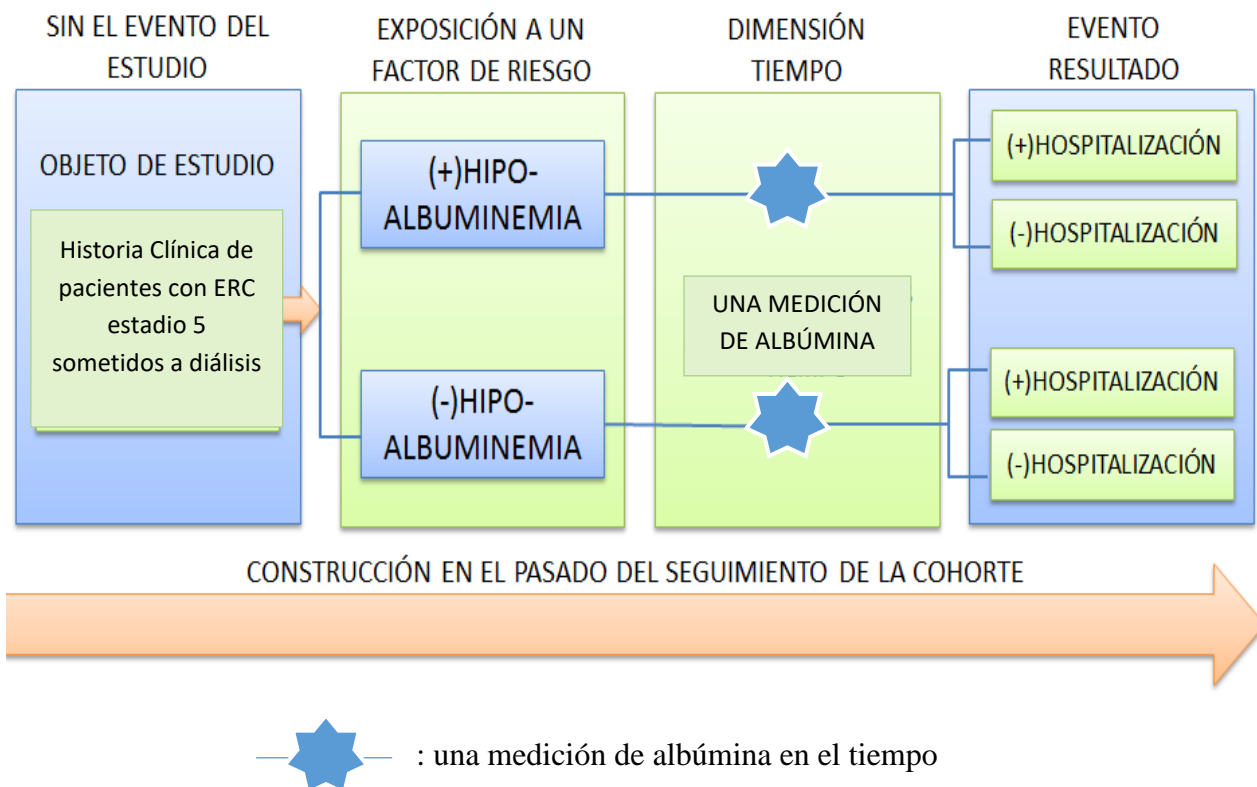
SIN EL EVENTO DEL ESTUDIO

EXPOSICIÓN A UN FACTOR DE RIESGO

DIMENSIÓN TIEMPO

EVENTO RESULTADO

OBJETO DE ESTUDIO

Historia Clínica de pacientes con ERC estadio 5 sometidos a diálisis

(+)HIPO-ALBUMINEMIA

(-)HIPO-ALBUMINEMIA

UNA MEDICIÓN DE ALBÚMINA

(+)HOSPITALIZACIÓN

(-)HOSPITALIZACIÓN

(+)HOSPITALIZACIÓN

(-)HOSPITALIZACIÓN

CONSTRUCCIÓN EN EL PASADO DEL SEGUIMIENTO DE LA COHORTE

: una medición de albúmina en el tiempo